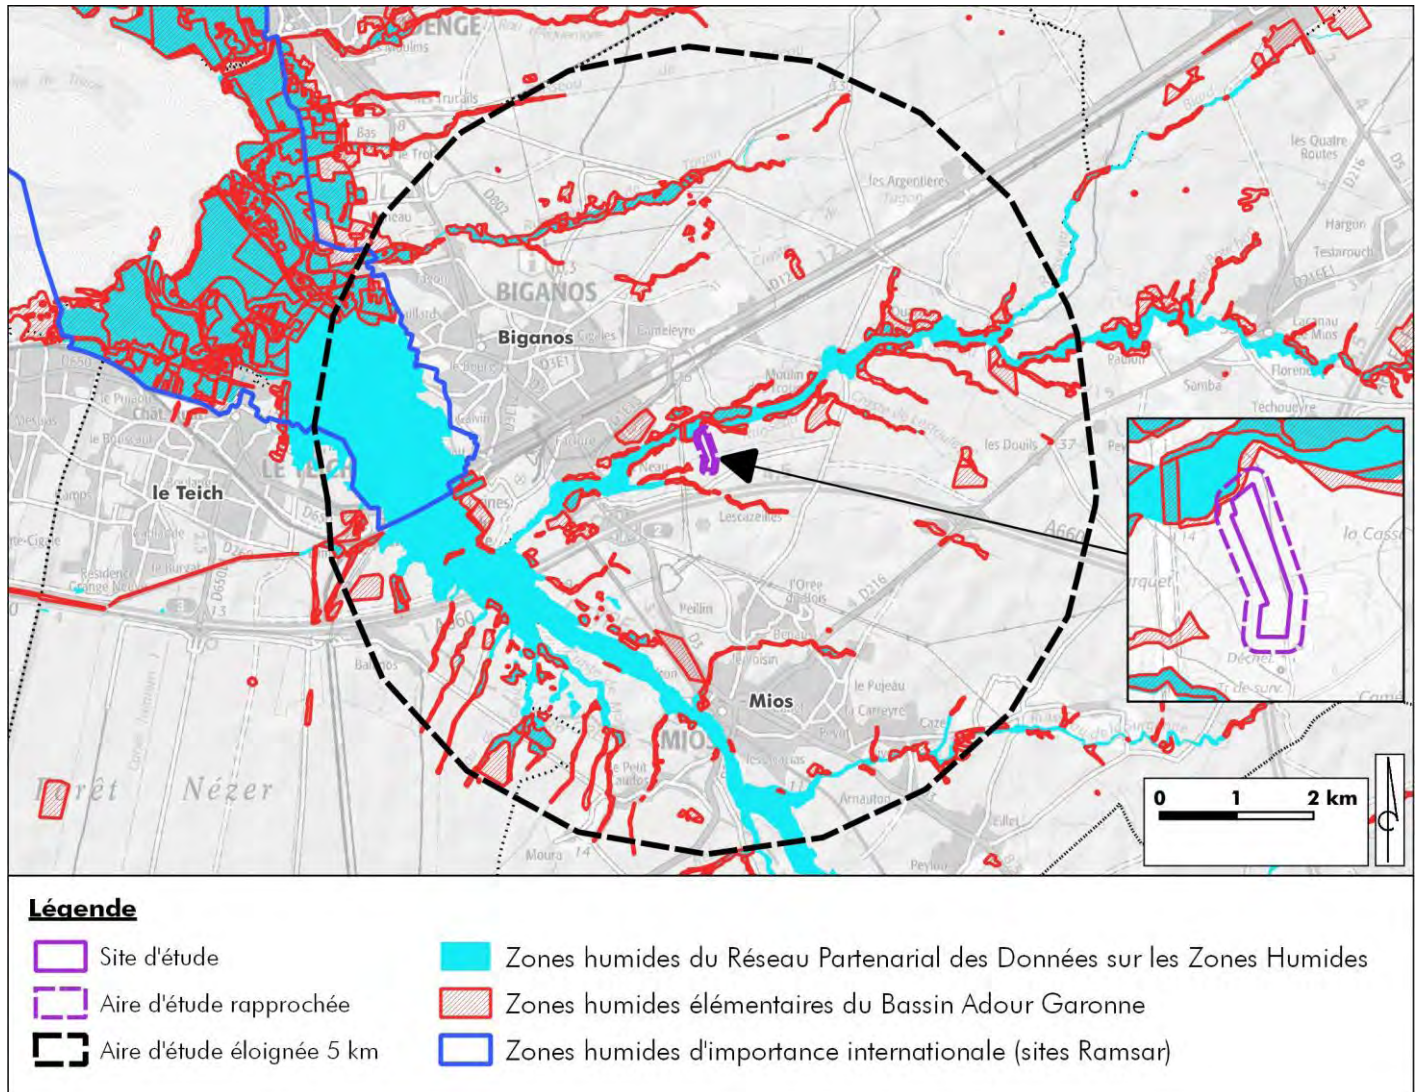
BIGANOS
Biganos
le Teich
LE TEICH
Mios
MIOS
Forêt Nézer
les Argentières
les Quatre Routes
Hargon
Testarouch
Lacanau de Mios
Samba
Florence
Techoueyre
les Douils
Lescazeilles
Peillin
l'Orée du Bois
le Pujeau
la Carreyre
Moura
Arnauton
Peyon
Canteleyre
Moulin de Ruat
A660
D216
la Cassa
Déchet.
0 1 2 km

Légende
Site d'étude
Aire d'étude rapprochée
Aire d'étude éloignée 5 km
Zones humides du Réseau Partenarial des Données sur les Zones Humides
Zones humides élémentaires du Bassin Adour Garonne
Zones humides d'importance internationale (sites Ramsar)